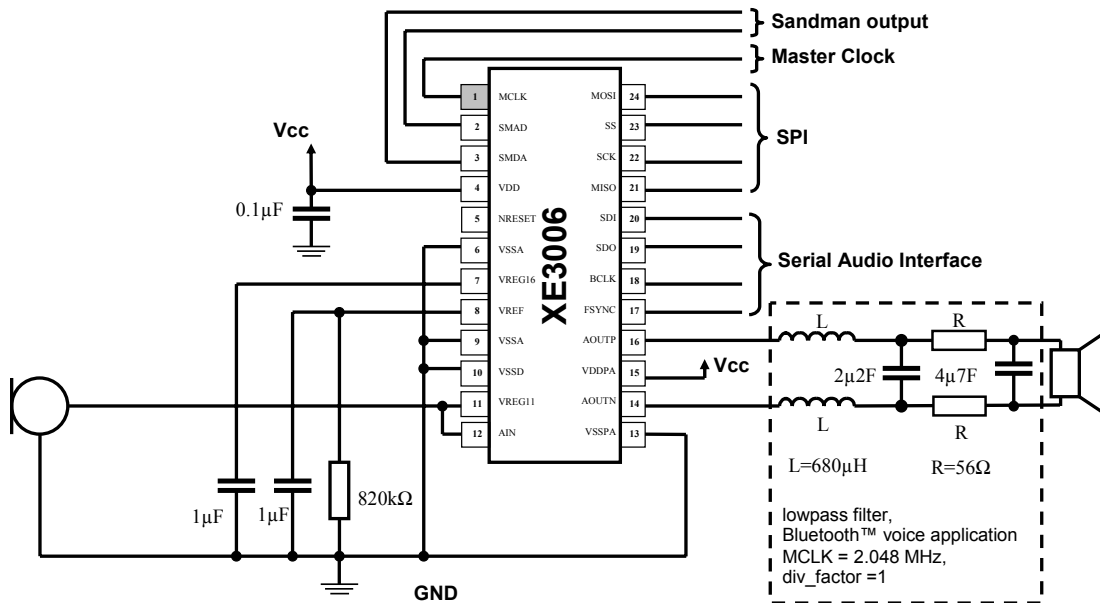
Sandman output

Master Clock

SPI

Serial Audio Interface

Vcc

0.1µF

XE3006

| | | | |
|---|---|---|---|
| 1 | MCLK | MOSI | 24 |
| 2 | SMAD | SS | 23 |
| 3 | SMDA | SCK | 22 |
| 4 | VDD | MISO | 21 |
| 5 | NRESET | SDI | 20 |
| 6 | VSSA | SDO | 19 |
| 7 | VREG16 | BCLK | 18 |
| 8 | VREF | FSYNC | 17 |
| 9 | VSSA | AOUTP | 16 |
| 10 | VSSD | VDDPA | 15 |
| 11 | VREG11 | AOUTN | 14 |
| 12 | AIN | VSSPA | 13 |

Vcc

L

R

2µ2F

4µ7F

L

R

L=680µH

R=56Ω

1µF

1µF

820kΩ

GND

lowpass filter,
Bluetooth™ voice application
MCLK = 2.048 MHz,
div_factor =1